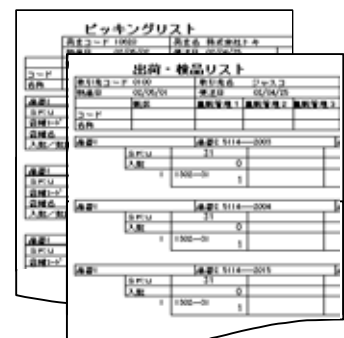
ピッキングリスト

得意先コード 10600
得意先名 株式会社ＥＫ

コード
名称

出荷・検品リスト

得意先コード 0100
得意先名 ジャスコ
納品日 02/05/01
受注日 02/04/25
集計
識別管理１
識別管理２
識別管理３

コード
名称

倉庫1
識別 5114—2003
ＳＫＵ
入数
1
1502—3
0
1

倉庫1
識別 5114—2004
ＳＫＵ
入数
1
1502—3
0
1

倉庫1
識別 5114—2015
ＳＫＵ
入数
1
1502—3
0
1